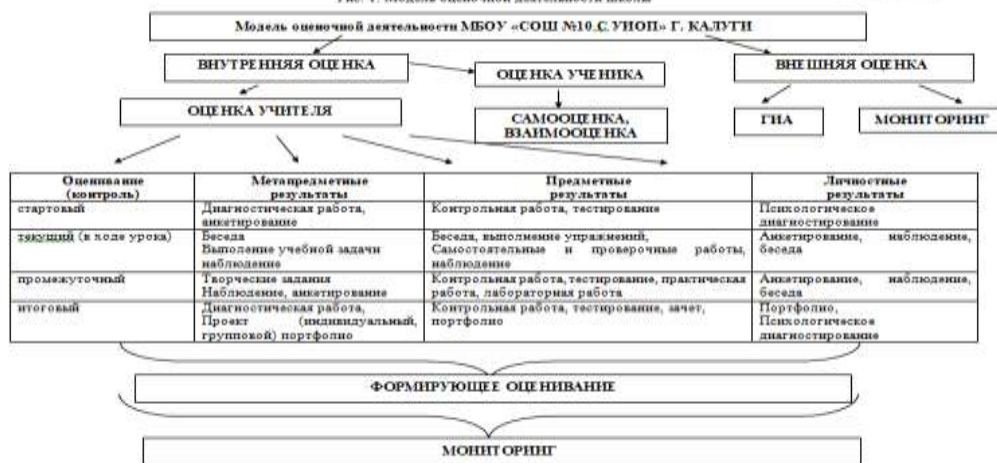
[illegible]

Модель оценочной деятельности МБОУ «СОШ №10 С УИОП» Г. КАЛУГИ

ВНУТРЕННЯЯ ОЦЕНКА

ОЦЕНКА УЧЕНИКА

ВНЕШНЯЯ ОЦЕНКА

ОЦЕНКА УЧИТЕЛЯ

САМООЦЕНКА, ВЗАИМООЦЕНКА

ГИА

МОНИТОРИНГ

| Оценивание (контроль) | Метапредметные результаты | Предметные результаты | Личностные результаты |
|---|---|---|---|
| стартовый | Диагностическая работа, анкетирование | Контрольная работа, тестирование | Психологическое диагностирование |
| текущий (в ходе урока) | Беседа Выполнение учебной задачи наблюдение | Беседа, выполнение упражнений, Самостоятельные и проверочные работы, наблюдение | Анкетирование, наблюдение, беседа |
| промежуточный | Творческие задания Наблюдение, анкетирование | Контрольная работа, тестирование, практическая работа, лабораторная работа | Анкетирование, наблюдение, беседа |
| итоговый | Диагностическая работа, Проект (индивидуальный, групповой) портфолио | Контрольная работа, тестирование, зачет, портфолио | Портфолио, Психологическое диагностирование |

ФОРМИРУЮЩЕЕ ОЦЕНИВАНИЕ

МОНИТОРИНГ